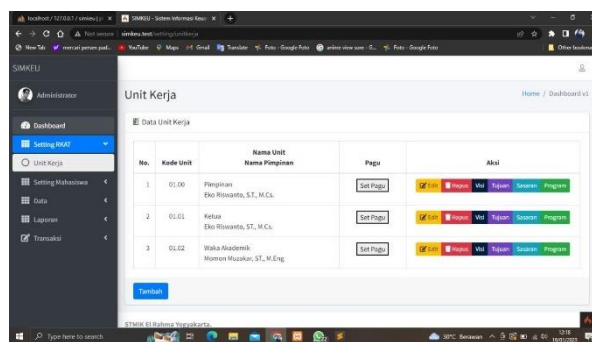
localhost / 127.0.0.1 / simkeu | p ×
SIMKEU - Sistem Informasi Keua ×
+

Not secure | simkeu.test/setting/unitkerja

New Tab | mencari pensm pad... | YouTube | Maps | Gmail | Translate | Foto - Google Foto | anime view sore - G... | Foto - Google Foto | Other bookmarks

SIMKEU

Administrator

Dashboard
Setting RKAT
Unit Kerja
Setting Mahasiswa
Data
Laporan
Transaksi

Unit Kerja

Home / Dashboard v1

Data Unit Kerja

| No. | Kode Unit | Nama Unit<br>Nama Pimpinan | Pagu | Aksi |
|---|---|---|---|---|
| 1 | 01.00 | Pimpinan<br>Eko Riswanto, S.T., M.Cs. | Set Pagu | Edit Hapus Visi Tujuan Sasaran Program |
| 2 | 01.01 | Ketua<br>Eko Riswanto, S.T., M.Cs. | Set Pagu | Edit Hapus Visi Tujuan Sasaran Program |
| 3 | 01.02 | Waka Akademik<br>Momon Muzakar, S.T., M.Eng. | Set Pagu | Edit Hapus Visi Tujuan Sasaran Program |

Tambah

STMIK El Rahma Yogyakarta.

Type here to search

30°C Berawan

12:18
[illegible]